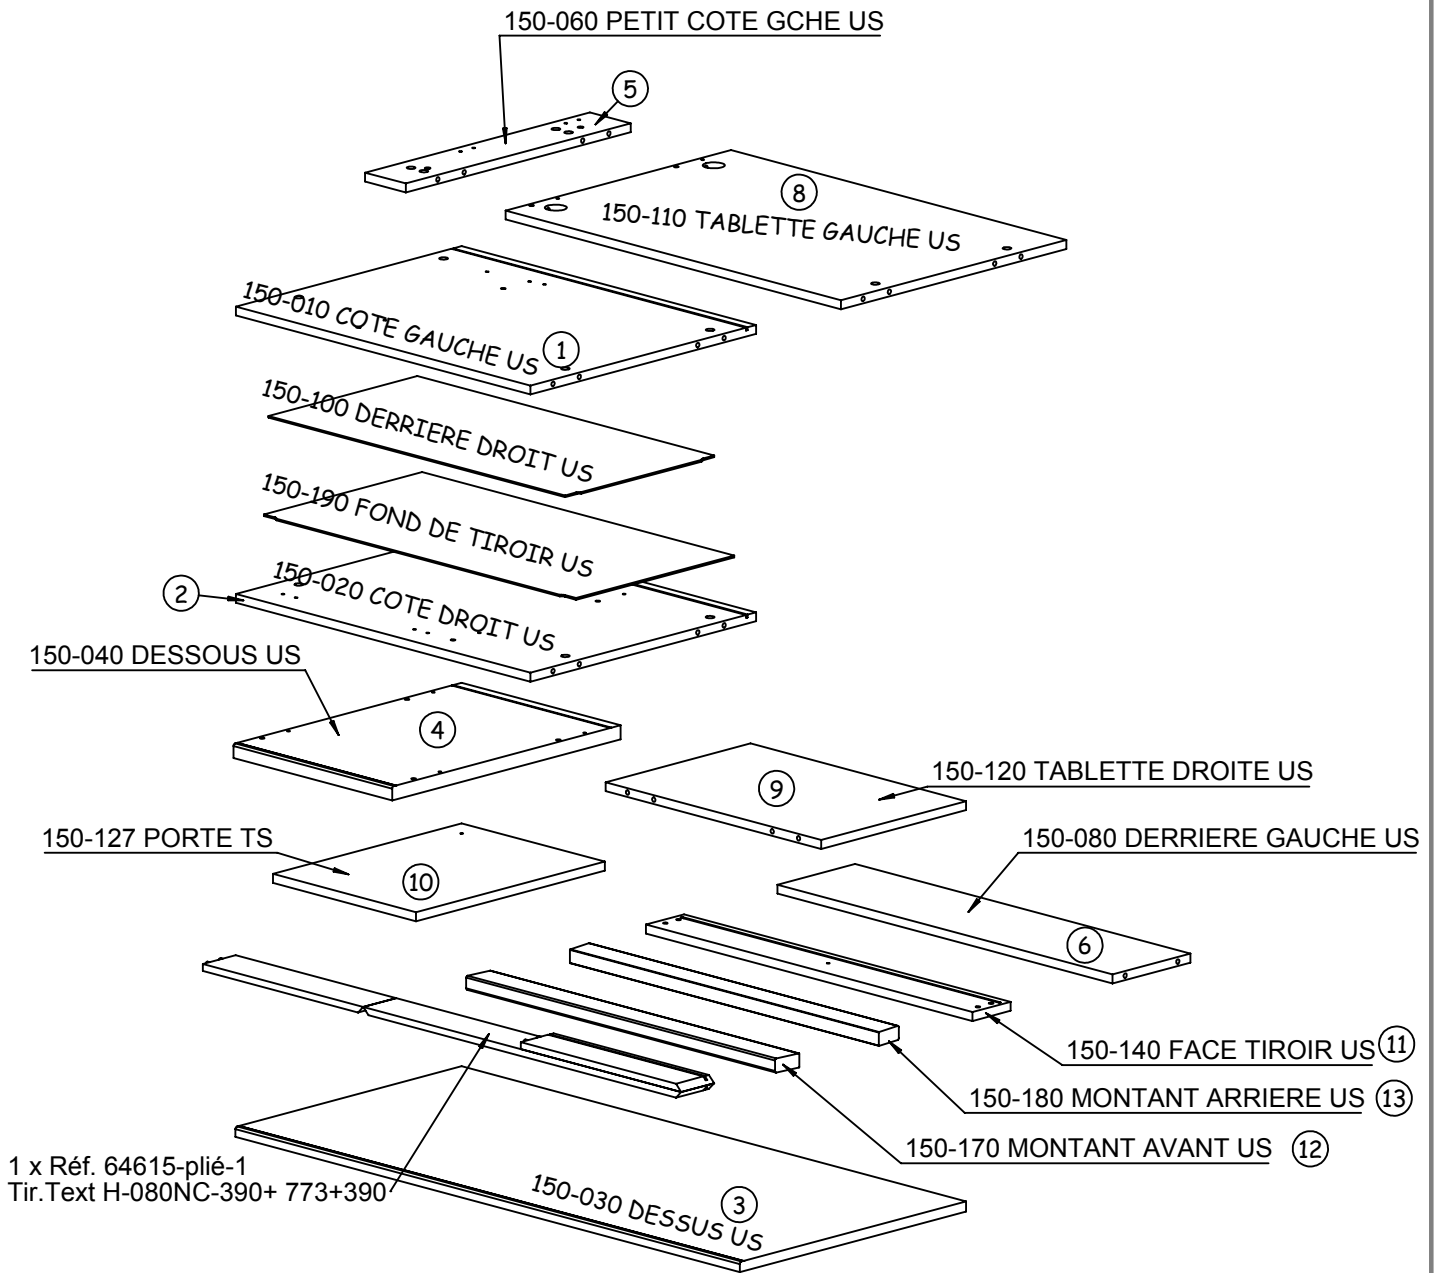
150-060 PETIT COTE GCHE US
5
8
150-110 TABLETTE GAUCHE US
150-010 COTE GAUCHE US
1
150-100 DERRIERE DROIT US
150-190 FOND DE TIROIR US
2
150-020 COTE DROIT US
150-040 DESSOUS US
4
9
150-120 TABLETTE DROITE US
150-127 PORTE TS
10
150-080 DERRIERE GAUCHE US
6
150-140 FACE TIROIR US
11
150-180 MONTANT ARRIERE US
13
150-170 MONTANT AVANT US
12
1 x Réf. 64615-plié-1
Tir.Text H-080NC-390+ 773+390
3
150-030 DESSUS US